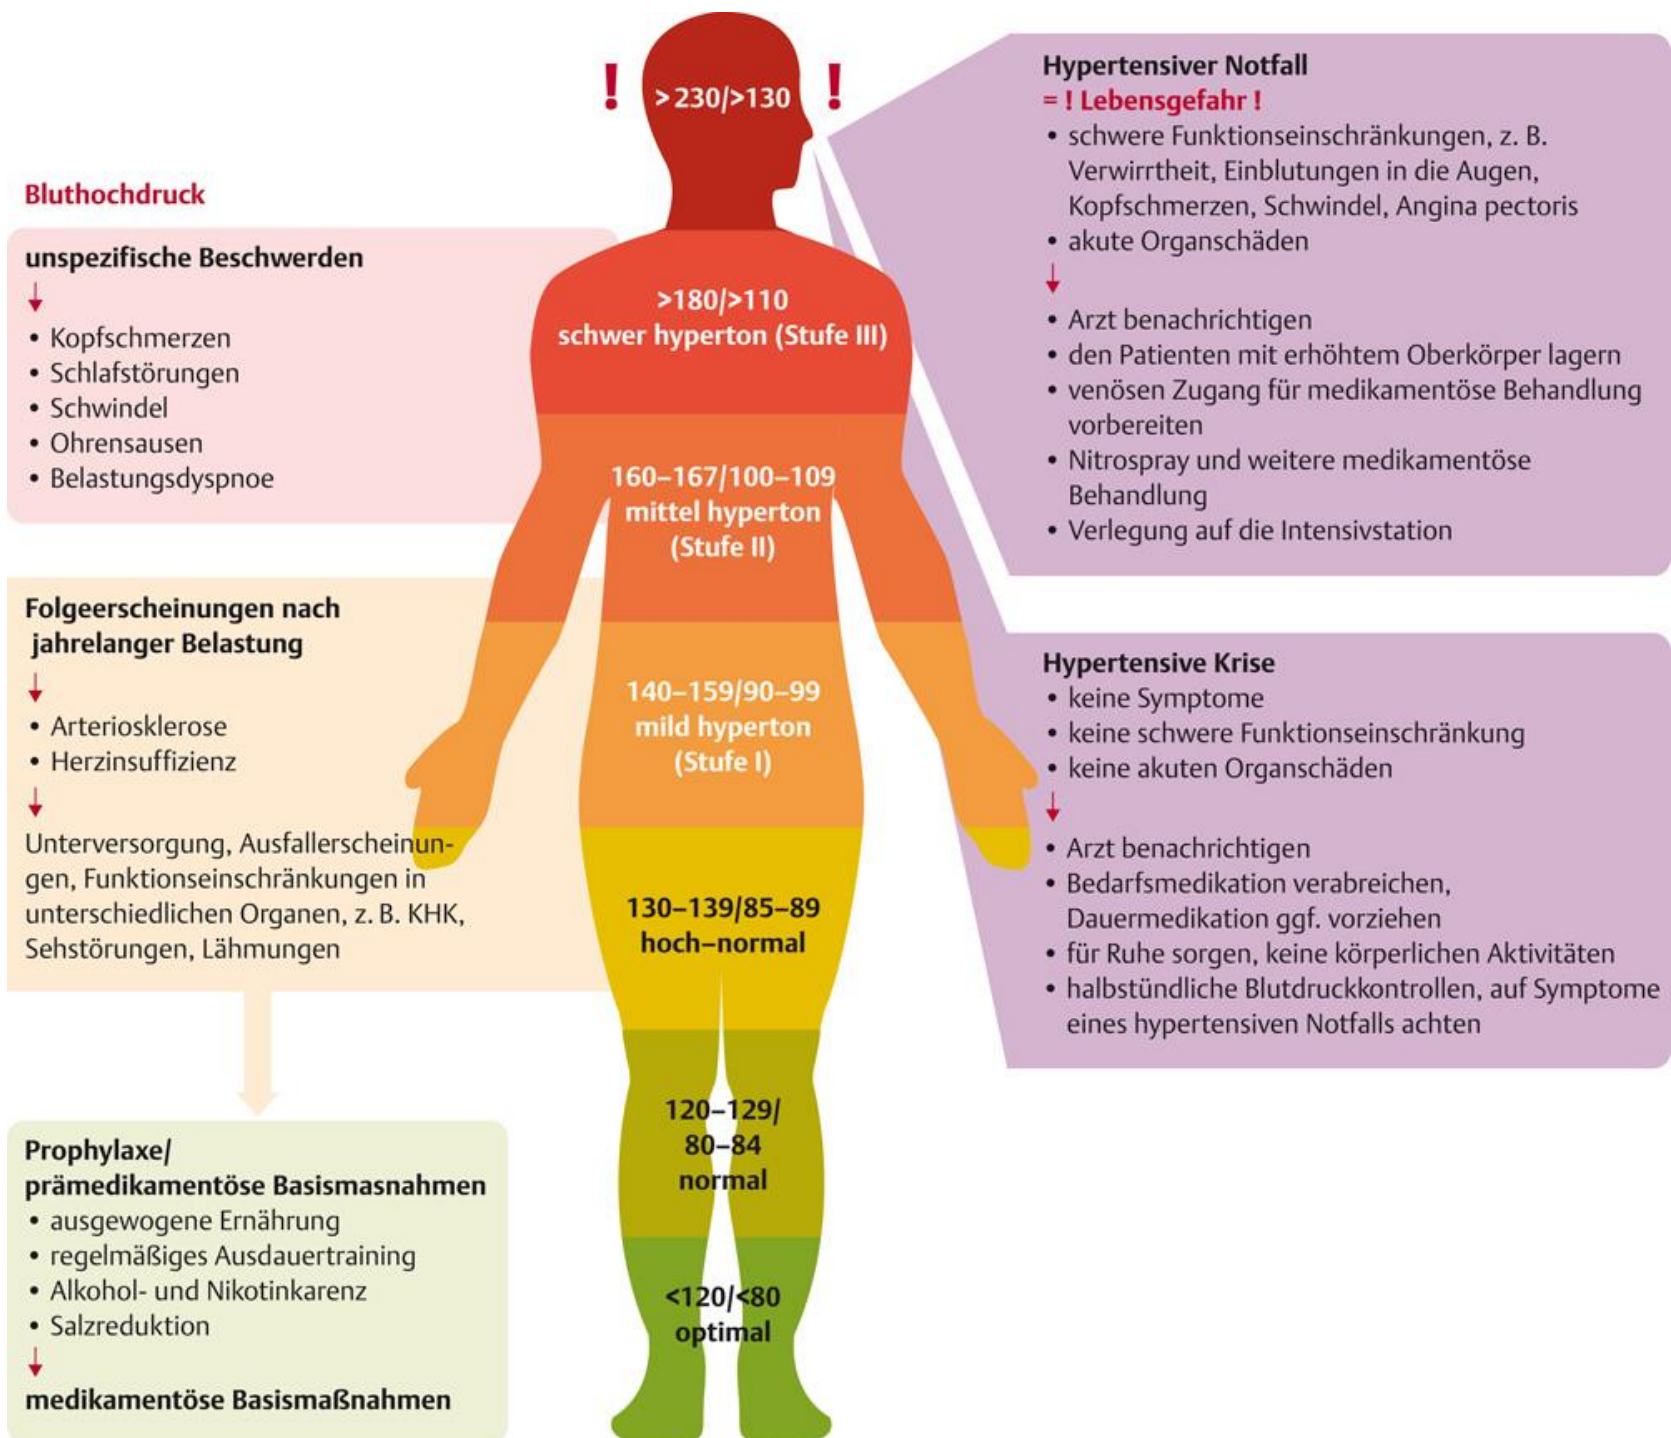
Bluthochdruck

unspezifische Beschwerden
↓
• Kopfschmerzen
• Schlafstörungen
• Schwindel
• Ohrensausen
• Belastungsdyspnoe

Folgeerscheinungen nach jahrelanger Belastung
↓
• Arteriosklerose
• Herzinsuffizienz
↓
Unterversorgung, Ausfallerscheinungen, Funktionseinschränkungen in unterschiedlichen Organen, z. B. KHK, Sehstörungen, Lähmungen

Prophylaxe/ prämedikamentöse Basismasnahmen
• ausgewogene Ernährung
• regelmäßiges Ausdauertraining
• Alkohol- und Nikotinkarenz
• Salzreduktion
↓
medikamentöse Basismaßnahmen

! >230/>130 !

>180/>110
schwer hyperton (Stufe III)

160–167/100–109
mittel hyperton
(Stufe II)

140–159/90–99
mild hyperton
(Stufe I)

130–139/85–89
hoch–normal

120–129/
80–84
normal

<120/<80
optimal

Hypertensiver Notfall
= ! Lebensgefahr !
• schwere Funktionseinschränkungen, z. B. Verwirrtheit, Einblutungen in die Augen, Kopfschmerzen, Schwindel, Angina pectoris
• akute Organschäden
↓
• Arzt benachrichtigen
• den Patienten mit erhöhtem Oberkörper lagern
• venösen Zugang für medikamentöse Behandlung vorbereiten
• Nitrospray und weitere medikamentöse Behandlung
• Verlegung auf die Intensivstation

Hypertensive Krise
• keine Symptome
• keine schwere Funktionseinschränkung
• keine akuten Organschäden
↓
• Arzt benachrichtigen
• Bedarfsmedikation verabreichen, Dauermedikation ggf. vorziehen
• für Ruhe sorgen, keine körperlichen Aktivitäten
• halbstündliche Blutdruckkontrollen, auf Symptome eines hypertensiven Notfalls achten